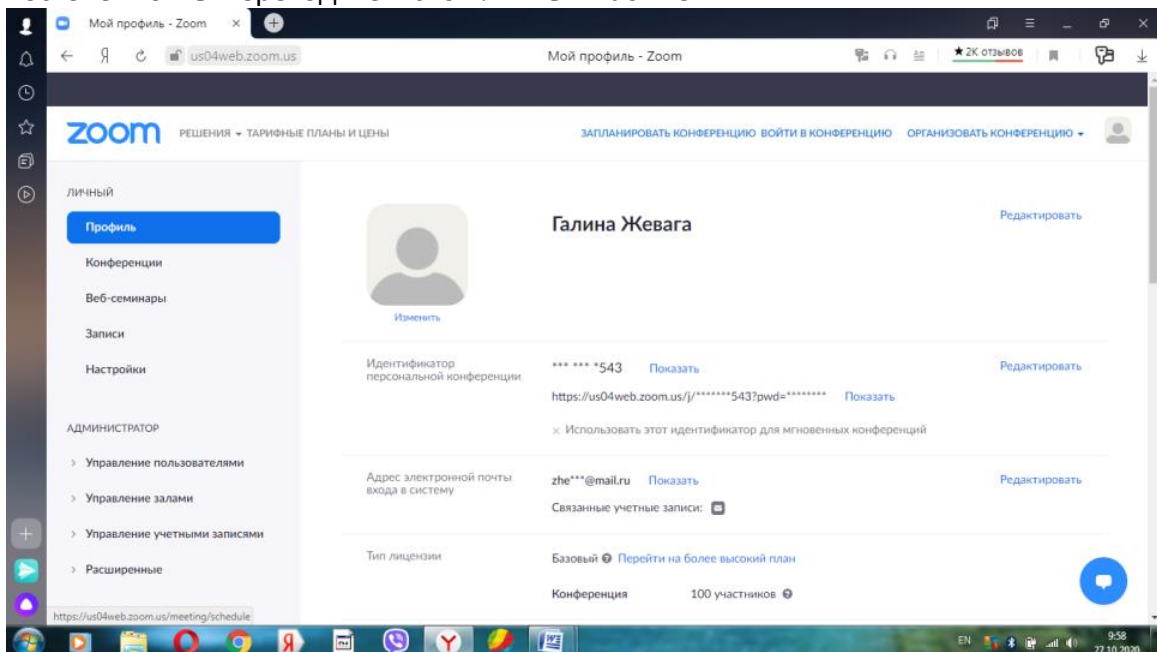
Мой профиль - Zoom

us04web.zoom.us

Мой профиль - Zoom

★ 2K отзывов

zoom РЕШЕНИЯ ▾ ТАРИФНЫЕ ПЛАНЫ И ЦЕНЫ

ЗАПЛАНИРОВАТЬ КОНФЕРЕНЦИЮ ВОЙТИ В КОНФЕРЕНЦИЮ ОРГАНИЗОВАТЬ КОНФЕРЕНЦИЮ ▾

ЛИЧНЫЙ

Профиль

Конференции

Веб-семинары

Записи

Настройки

АДМИНИСТРАТОР

› Управление пользователями

› Управление залами

› Управление учетными записями

› Расширенные

https://us04web.zoom.us/meeting/schedule

Галина Жевага

Редактировать

Изменить

Идентификатор персональной конференции

*** *** *543 Показать

Редактировать

https://us04web.zoom.us/j/*******543?pwd=******** Показать

× Использовать этот идентификатор для мгновенных конференций

Адрес электронной почты входа в систему

zhe***@mail.ru Показать

Редактировать

Связанные учетные записи:

Тип лицензии

Базовый Перейти на более высокий план

Конференция 100 участников

EN 9:58 27.10.2020